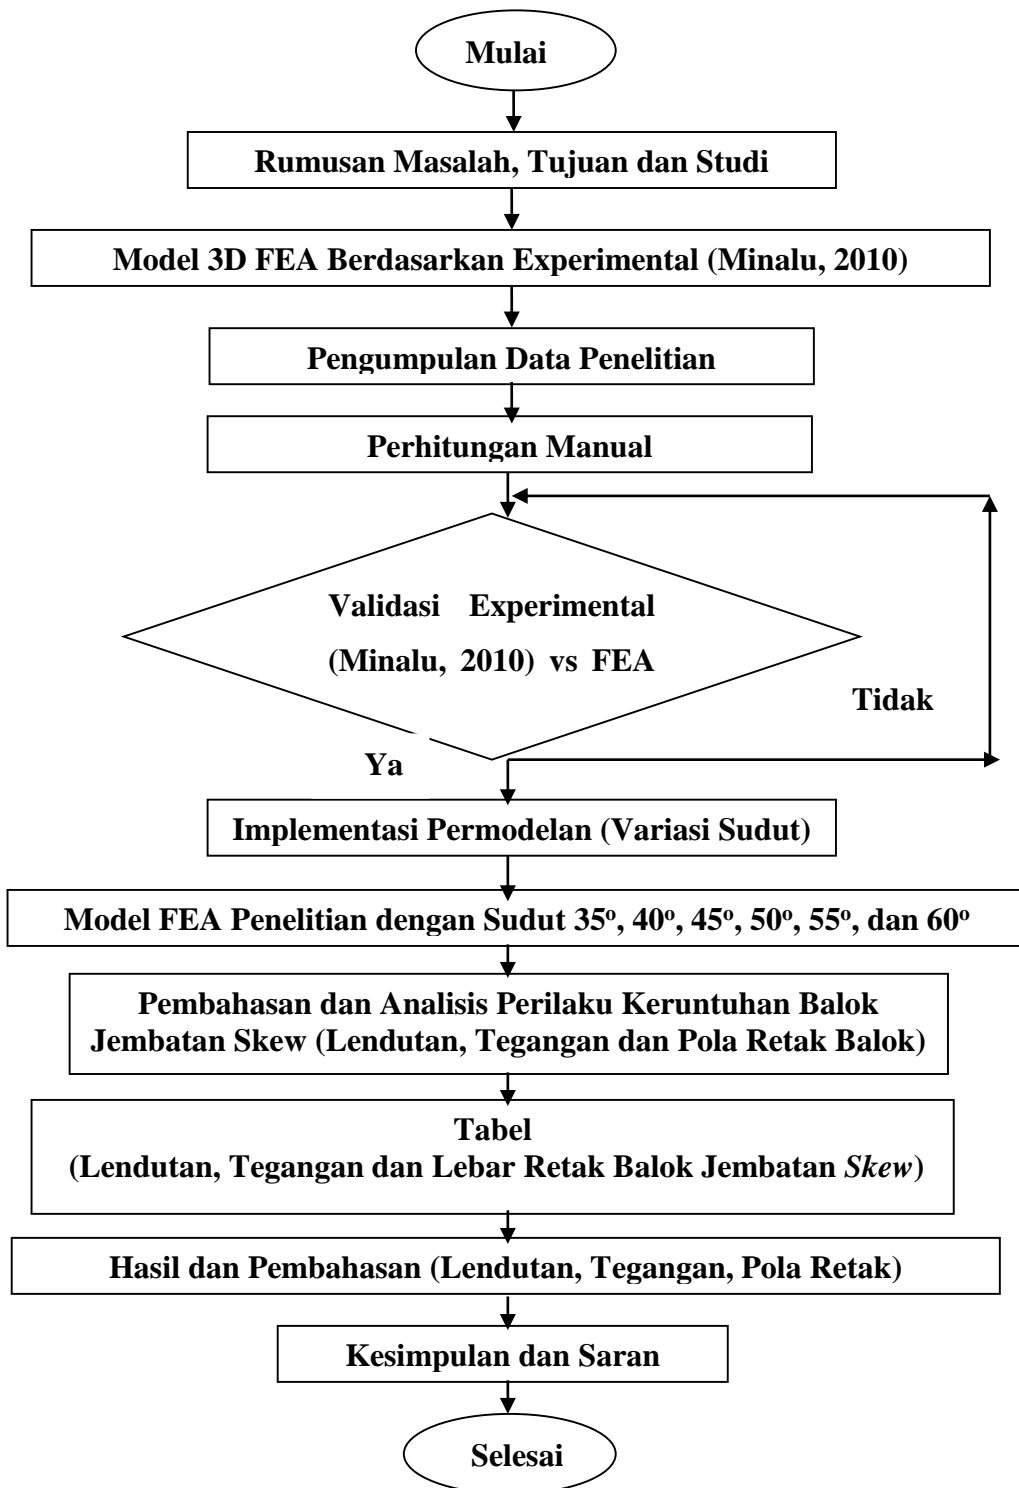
Mulai

Rumusan Masalah, Tujuan dan Studi

Model 3D FEA Berdasarkan Experimental (Minalu, 2010)

Pengumpulan Data Penelitian

Perhitungan Manual

Validasi Experimental (Minalu, 2010) vs FEA

Tidak

Ya

Implementasi Permodelan (Variasi Sudut)

Model FEA Penelitian dengan Sudut 35$^o$, 40$^o$, 45$^o$, 50$^o$, 55$^o$, dan 60$^o$

Pembahasan dan Analisis Perilaku Keruntuhan Balok Jembatan Skew (Lendutan, Tegangan dan Pola Retak Balok)

Tabel (Lendutan, Tegangan dan Lebar Retak Balok Jembatan Skew)

Hasil dan Pembahasan (Lendutan, Tegangan, Pola Retak)

Kesimpulan dan Saran

Selesai